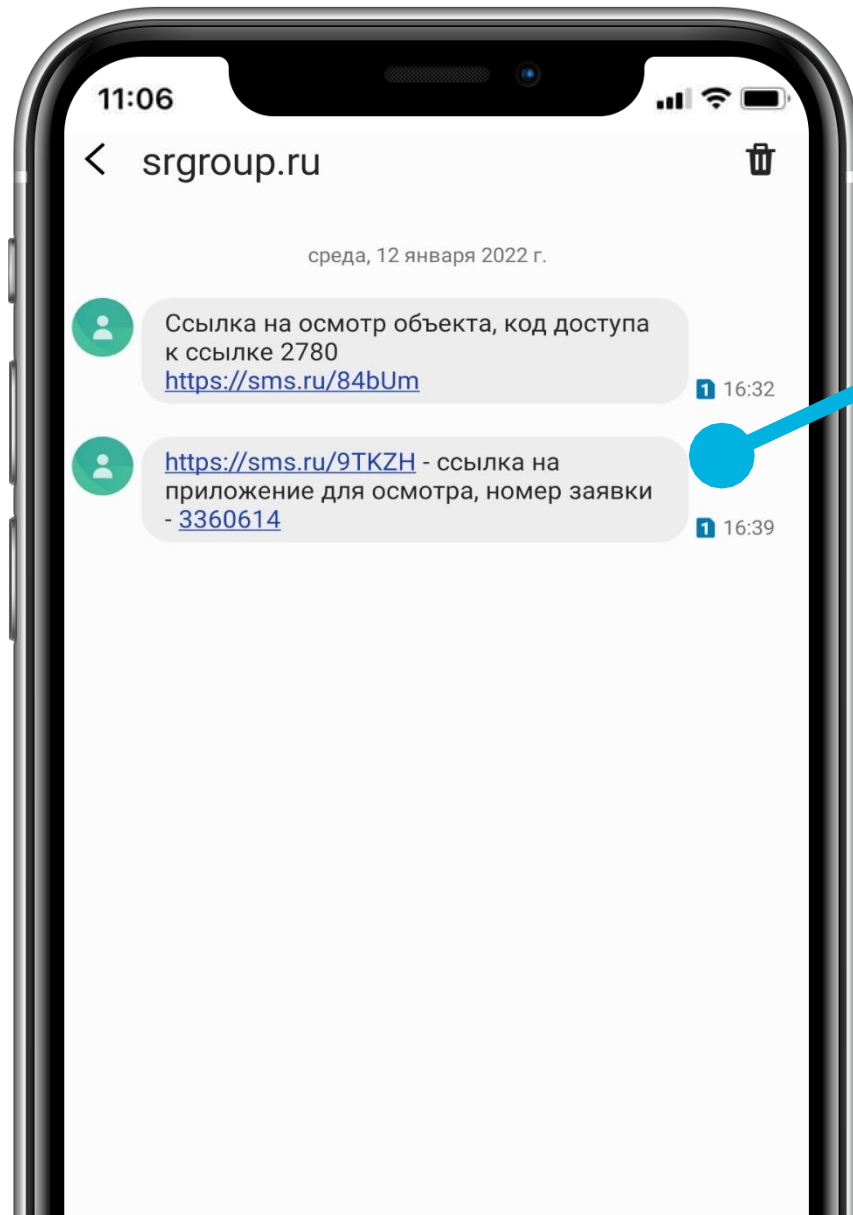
11:06

srgroup.ru

среда, 12 января 2022 г.

Ссылка на осмотр объекта, код доступа к ссылке 2780 https://sms.ru/84bUm

1 16:32

https://sms.ru/9TKZH - ссылка на приложение для осмотра, номер заявки - 3360614

1 16:39